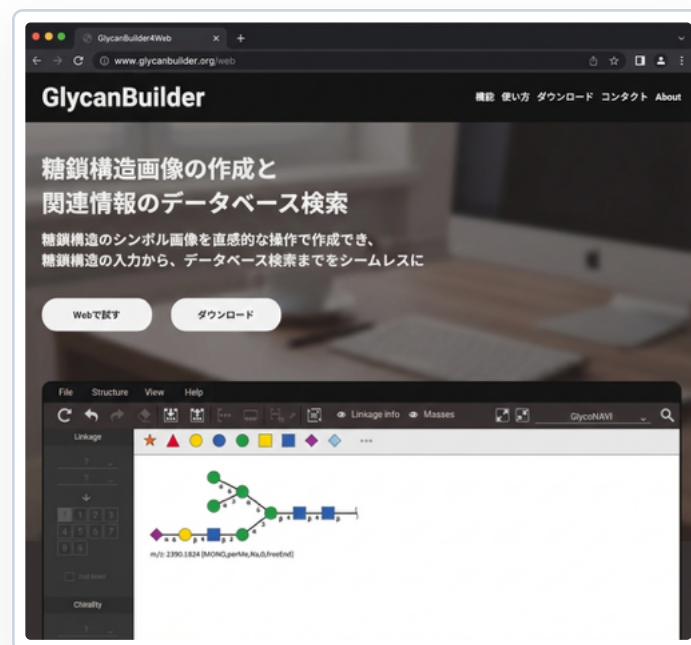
GlycanBuilder4Web
www.glycanbuilder.org/web

GlycanBuilder

機能 使い方 ダウンロード コンタクト About

糖鎖構造画像の作成と
関連情報のデータベース検索

糖鎖構造のシンボル画像を直感的な操作で作成でき、
糖鎖構造の入力から、データベース検索までをシームレスに

Webで試す

ダウンロード

File Structure View Help

Linkage info Masses

GlycoNAVI

Linkage

Chirality

m/z: 2390.1824 [MONO,perMe,Na,0,freeEnd]